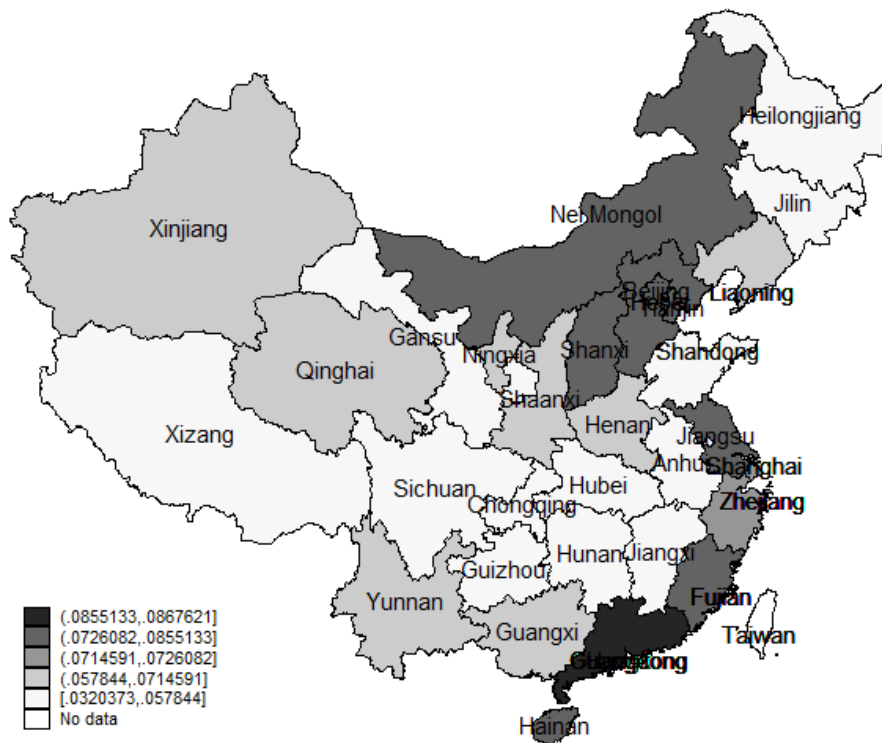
Heilongjiang
Jilin
Nei Mongol
Xinjiang
Liaoning
Beijing
Hebei
Tianjin
Gansu
Ningxia
Shanxi
Shandong
Qinghai
Shaanxi
Henan
Jiangsu
Xizang
Anhui
Shanghai
Sichuan
Hubei
Chongqing
Zhejiang
Hunan
Jiangxi
Guizhou
Fujian
Yunnan
Taiwan
Guangxi
Guangdong
Hainan

(.0855133,.0867621]
(.0726082,.0855133]
(.0714591,.0726082]
(.057844,.0714591]
[.0320373,.057844]
No data